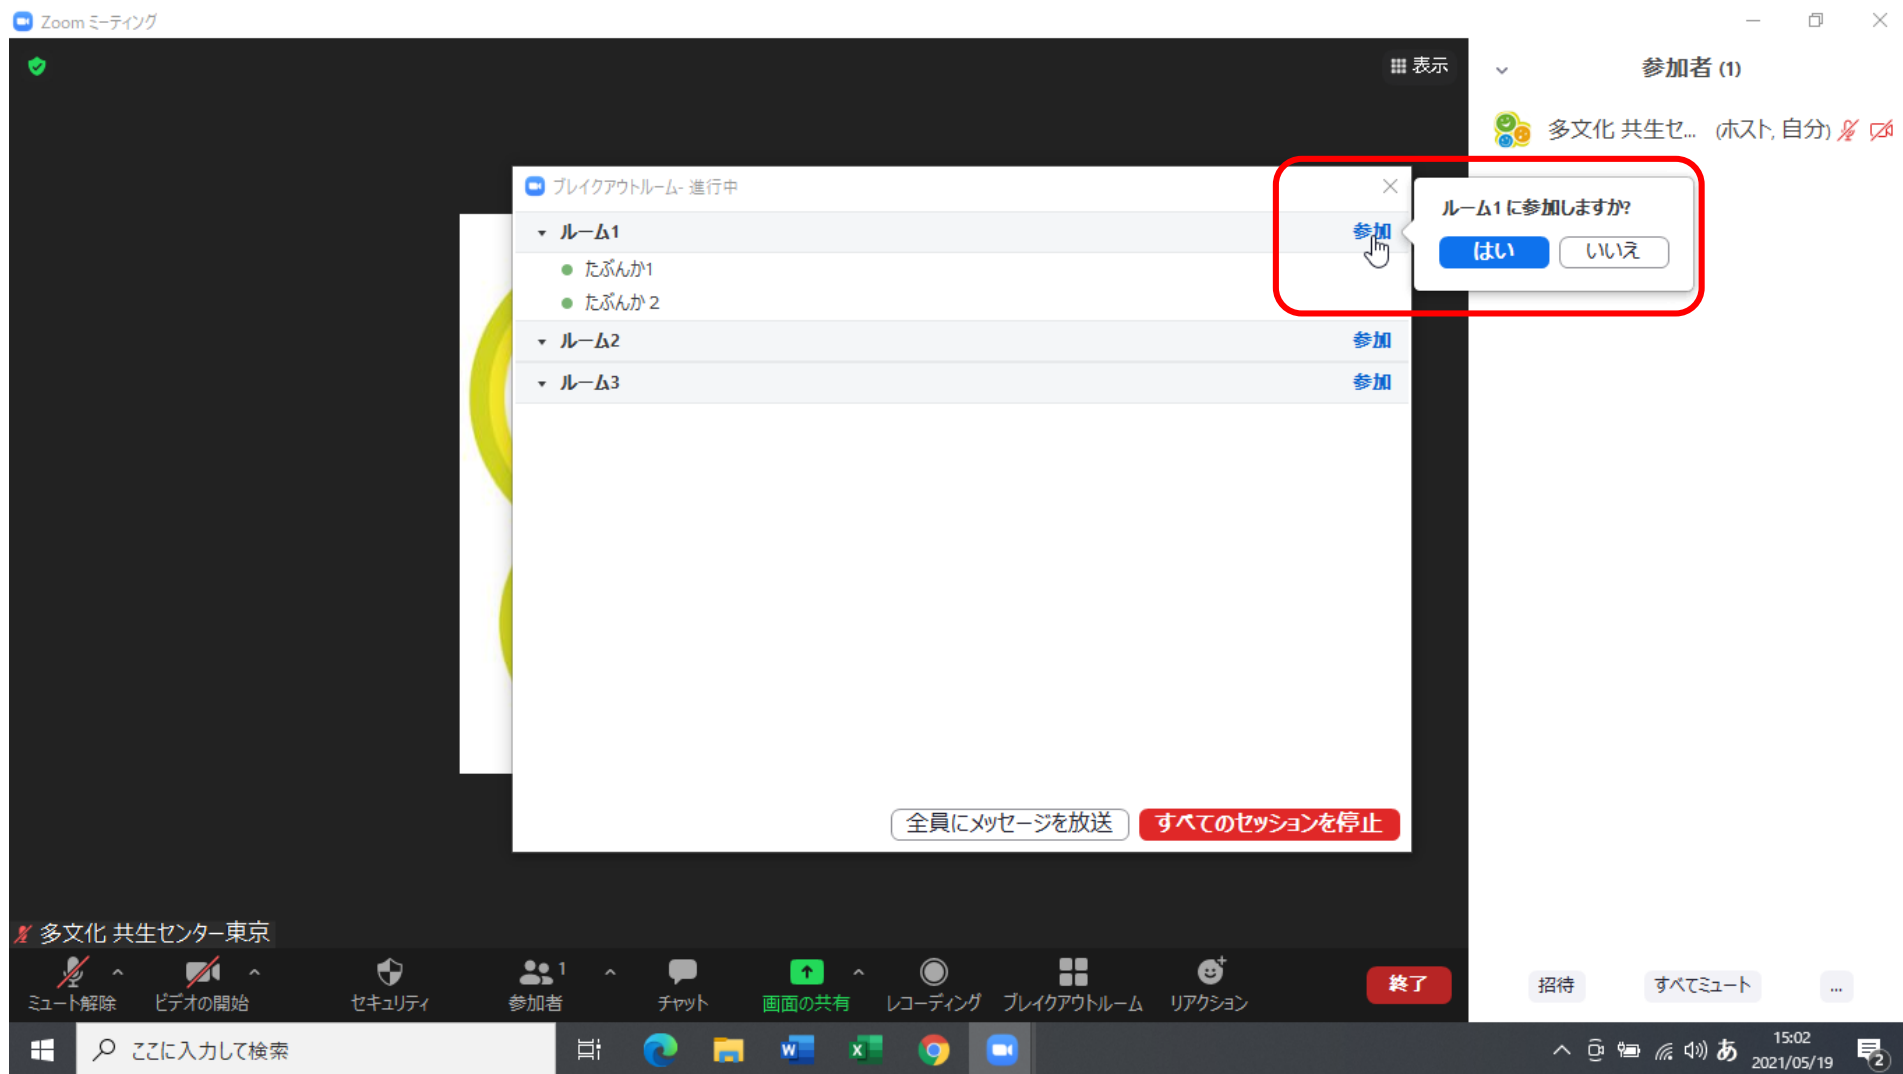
Zoom ミーティング

表示

参加者 (1)

多文化 共生セ... (ホスト, 自分)

ブレイクアウトルーム- 進行中

ルーム1 参加

たぶんか1

たぶんか 2

ルーム2 参加

ルーム3 参加

ルーム1 に参加しますか?

はい いいえ

全員にメッセージを放送

すべてのセッションを停止

多文化 共生センター東京

ミュート解除 ビデオの開始 セキュリティ 参加者 1 チャット 画面の共有 レコーディング ブレイクアウトルーム リアクション 終了

招待 すべてミュート ...

ここに入力して検索

あ 15:02 2021/05/19 2